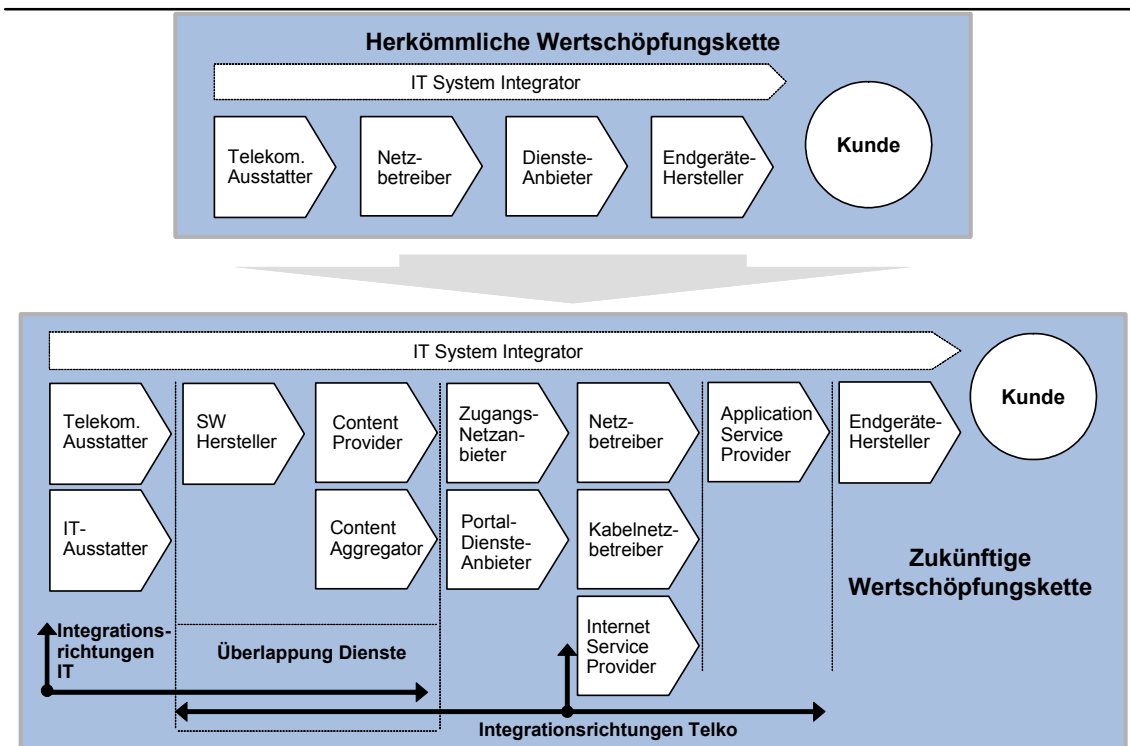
Herkömmliche Wertschöpfungskette

IT System Integrator

Telekom. Ausstatter

Netzbetreiber

Dienste-Anbieter

Endgeräte-Hersteller

Kunde

IT System Integrator

Telekom. Ausstatter

IT-Ausstatter

SW Hersteller

Content Provider

Content Aggregator

Zugangs-Netzanbieter

Portal-Dienste-Anbieter

Netzbetreiber

Kabelnetzbetreiber

Internet Service Provider

Application Service Provider

Endgeräte-Hersteller

Kunde

Zukünftige Wertschöpfungskette

Integrationsrichtungen IT

Überlappung Dienste

Integrationsrichtungen Telko